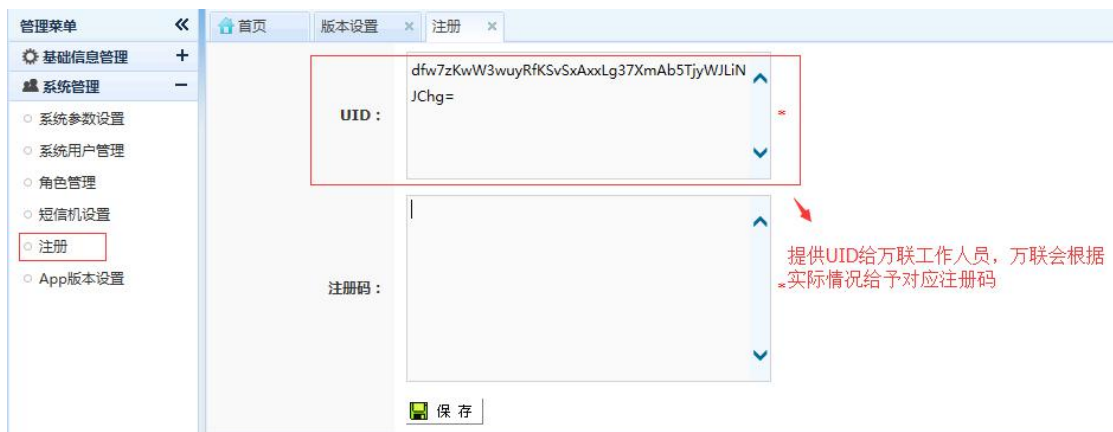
管理菜单 «

基础信息管理 +

系统管理 −

系统参数设置

系统用户管理

角色管理

短信机设置

注册

App版本设置

首页 版本设置 × 注册 ×

UID : dfw7zKwW3wuyRfKSvSxAxxLg37XmAb5TjyWJLiNJChg= *

注册码 : *

提供UID给万联工作人员，万联会根据实际情况给予对应注册码

保 存